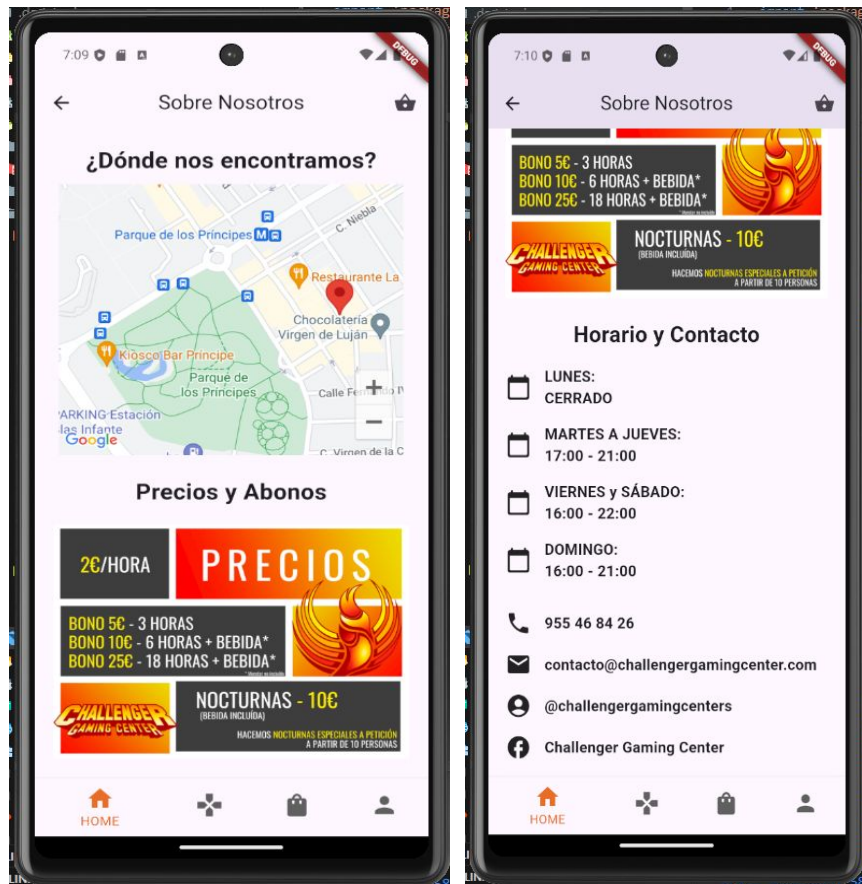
7:09

DEBUG

Sobre Nosotros

¿Dónde nos encontramos?

Parque de los Príncipes

C. Niebla

Restaurante La

Chocolatería Virgen de Luján

Kiosco Bar Príncipe

Parque de los Príncipes

ARKING Estación las Infante

Calle Fe

C. Virgen de la C

Google

+

−

Precios y Abonos

2€/HORA

PRECIOS

BONO 5€ - 3 HORAS
BONO 10€ - 6 HORAS + BEBIDA*
BONO 25€ - 18 HORAS + BEBIDA*

CHALLENGER GAMING CENTER

NOCTURNAS - 10€
(BEBIDA INCLUIDA)
HACEMOS NOCTURNAS ESPECIALES A PETICIÓN A PARTIR DE 10 PERSONAS

HOME

7:10

DEBUG

Sobre Nosotros

BONO 5€ - 3 HORAS
BONO 10€ - 6 HORAS + BEBIDA*
BONO 25€ - 18 HORAS + BEBIDA*

CHALLENGER GAMING CENTER

NOCTURNAS - 10€
(BEBIDA INCLUIDA)
HACEMOS NOCTURNAS ESPECIALES A PETICIÓN A PARTIR DE 10 PERSONAS

Horario y Contacto

LUNES:
CERRADO

MARTES A JUEVES:
17:00 - 21:00

VIERNES y SÁBADO:
16:00 - 22:00

DOMINGO:
16:00 - 21:00

955 46 84 26

contacto@challengergamingcenter.com

@challengergamingcenters

Challenger Gaming Center

HOME